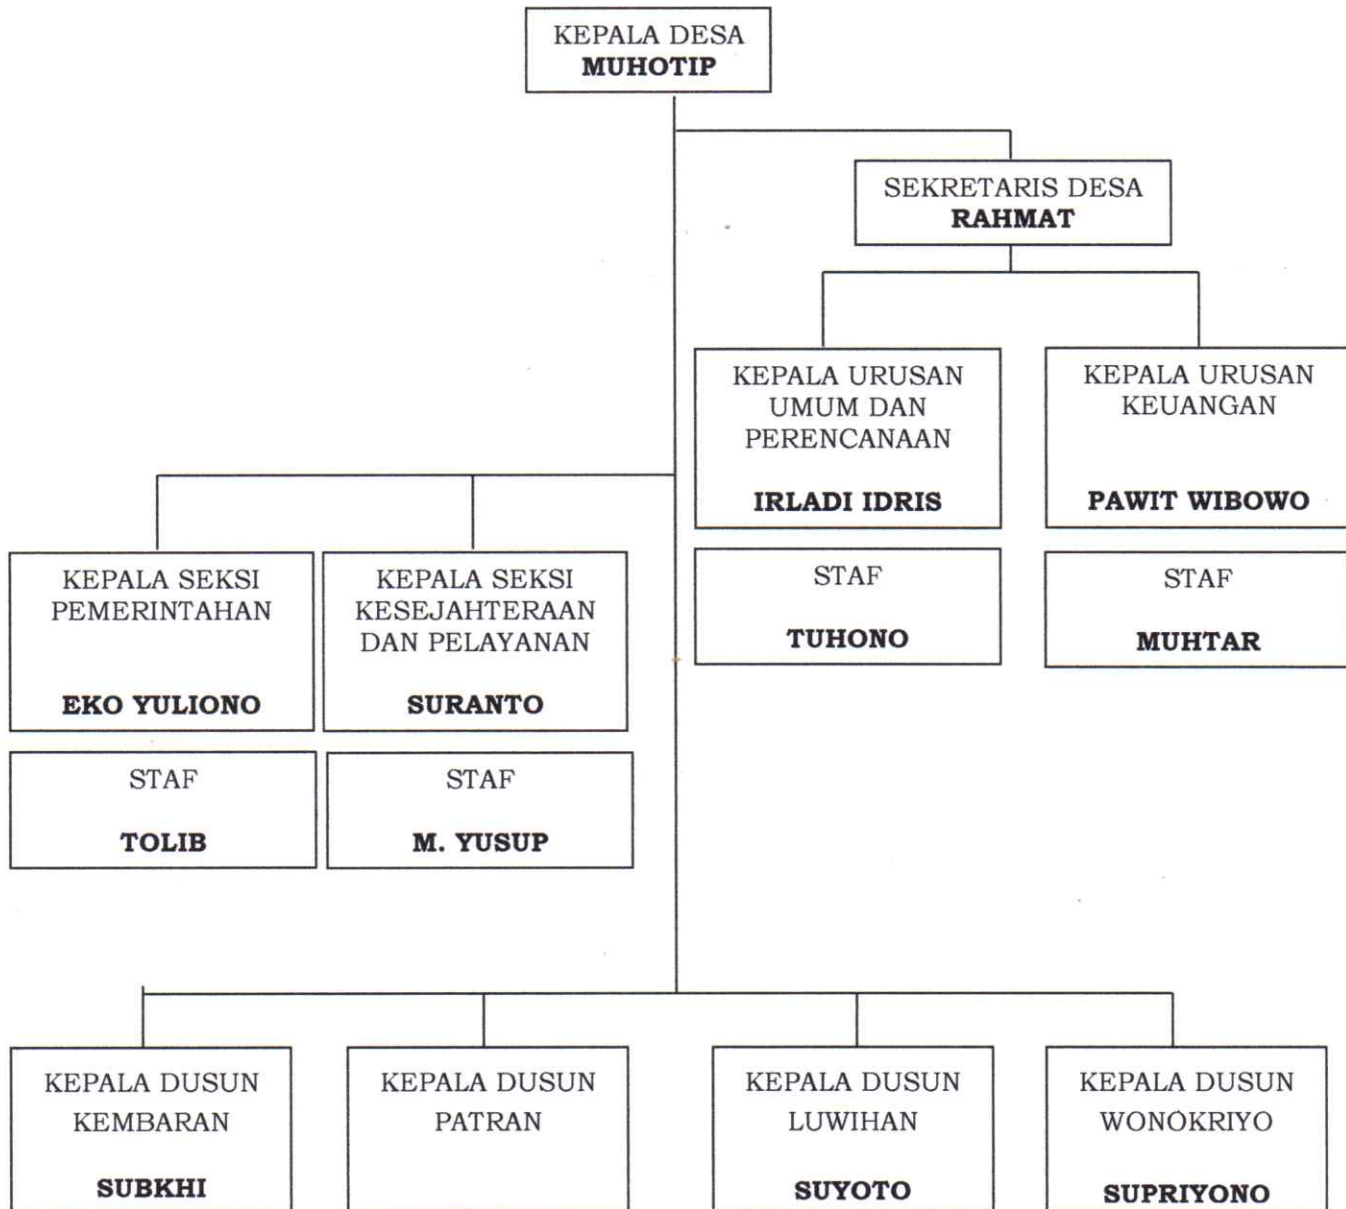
KEPALA DESA
**MUHOTIP**

SEKRETARIS DESA
**RAHMAT**

KEPALA URUSAN UMUM DAN PERENCANAAN
**IRLADI IDRIS**

KEPALA URUSAN KEUANGAN
**PAWIT WIBOWO**

STAF
**TUHONO**

STAF
**MUHTAR**

KEPALA SEKSI PEMERINTAHAN
**EKO YULIONO**

KEPALA SEKSI KESEJAHTERAAN DAN PELAYANAN
**SURANTO**

STAF
**TOLIB**

STAF
**M. YUSUP**

KEPALA DUSUN KEMBARAN
**SUBKHI**

KEPALA DUSUN PATRAN

KEPALA DUSUN LUWIHAN
**SUYOTO**

KEPALA DUSUN WONOKRIYO
**SUPRIYONO**